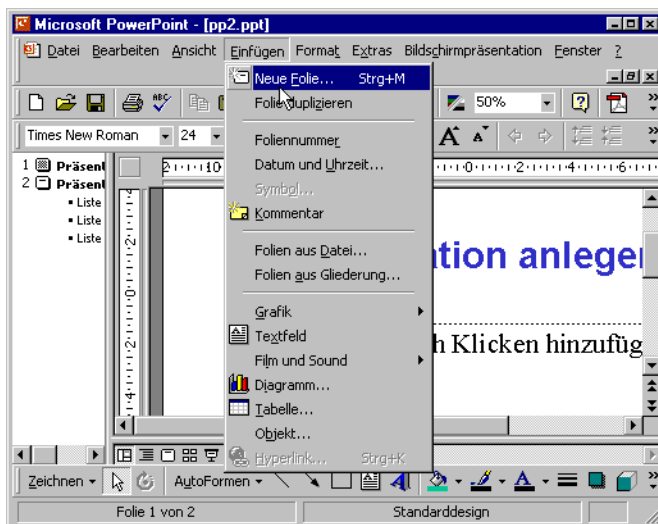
Microsoft PowerPoint - [pp2.ppt]

Datei Bearbeiten Ansicht Einfügen Format Extras Bildschirmpräsentation Fenster ?

50%

Times New Roman 24

1 Präsent
2 Präsent
• Liste
• Liste
• Liste

Neue Folie... Strg+M
Folie duplizieren
Foliennummer
Datum und Uhrzeit...
Symbol...
Kommentar
Folien aus Datei...
Folien aus Gliederung...
Grafik
Textfeld
Film und Sound
Diagramm...
Tabelle...
Objekt...
Hyperlink... Strg+K

ation anlegen

h Klicken hinzufüg

Zeichnen AutoFormen

Folie 1 von 2 Standarddesign